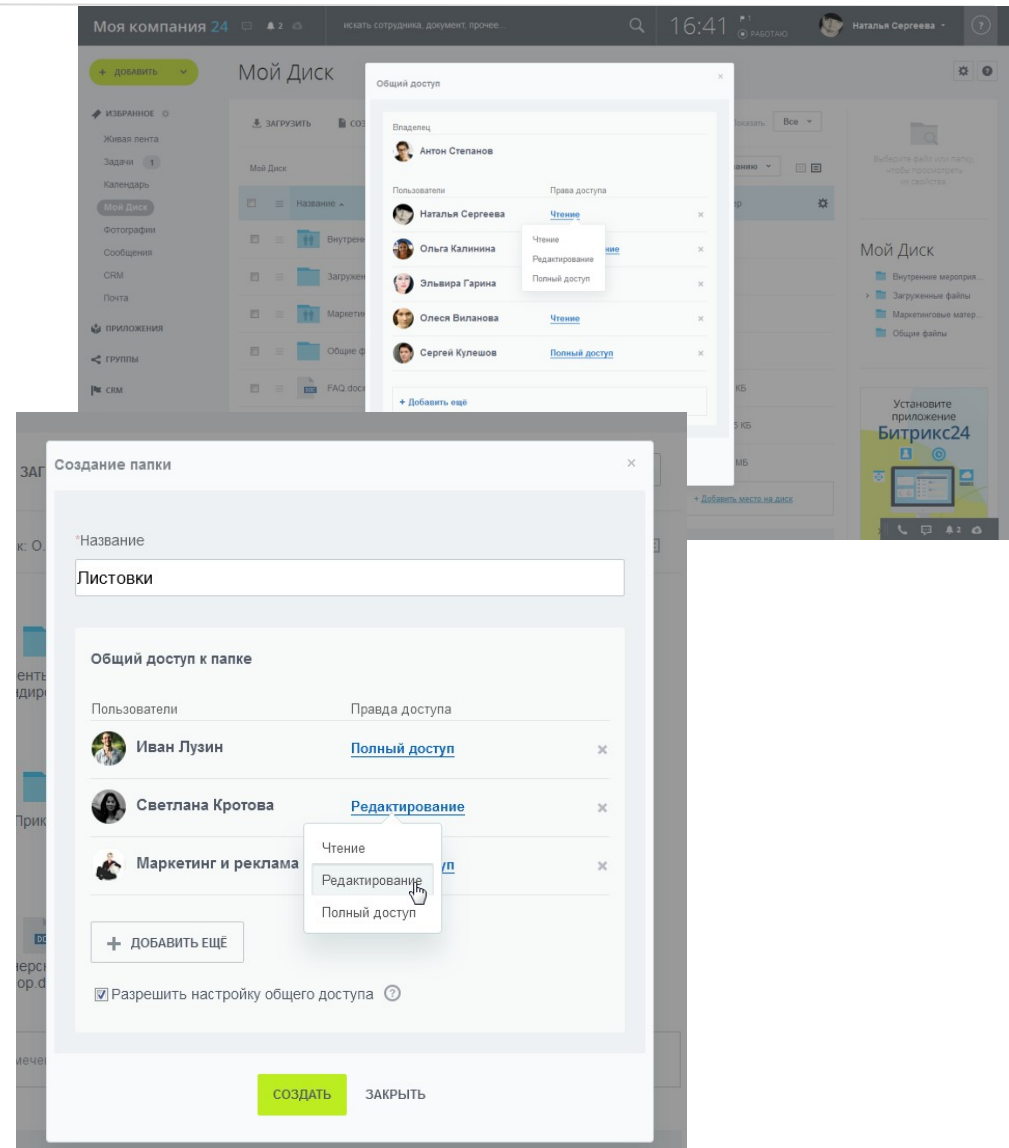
Моя компания 24 2 искать сотрудника, документ, прочее... 16:41 РАБОТАЮ Наталья Сергеева ?

+ ДОБАВИТЬ Мой Диск

ИЗБРАННОЕ
Живая лента
Задачи 1
Календарь
Мой Диск
Фотографии
Сообщения
CRM
Почта
ПРИЛОЖЕНИЯ
ГРУППЫ
CRM

ЗАГРУЗИТЬ СО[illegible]
Мой Диск
Название
Внутрен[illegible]
Загружен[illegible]
Маркети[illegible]
Общие ф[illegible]
FAQ doc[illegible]

Показать: Все
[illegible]анию
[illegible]р
КБ
КБ
МБ
+ Добавить место на диск

Выберите файл или папку, чтобы просмотреть их свойства

Мой Диск
Внутренние мероприя...
Загруженные файлы
Маркетинговые матер...
Общие файлы

Установите приложение Битрикс24

Общий доступ

Владелец
Антон Степанов

Пользователи | Права доступа
Наталья Сергеева | Чтение
Ольга Калинина | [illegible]ние
Эльвира Гарина
Олеся Виланова | Чтение
Сергей Кулешов | Полный доступ

Чтение
Редактирование
Полный доступ

+ Добавить ещё

Создание папки

*Название
Листовки

Общий доступ к папке

| Пользователи | Правда доступа |
|---|---|
| Иван Лузин | Полный доступ |
| Светлана Кротова | Редактирование |
| Маркетинг и реклама | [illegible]уп |

Чтение
Редактирование
Полный доступ

+ ДОБАВИТЬ ЕЩЁ

Разрешить настройку общего доступа ?

СОЗДАТЬ ЗАКРЫТЬ